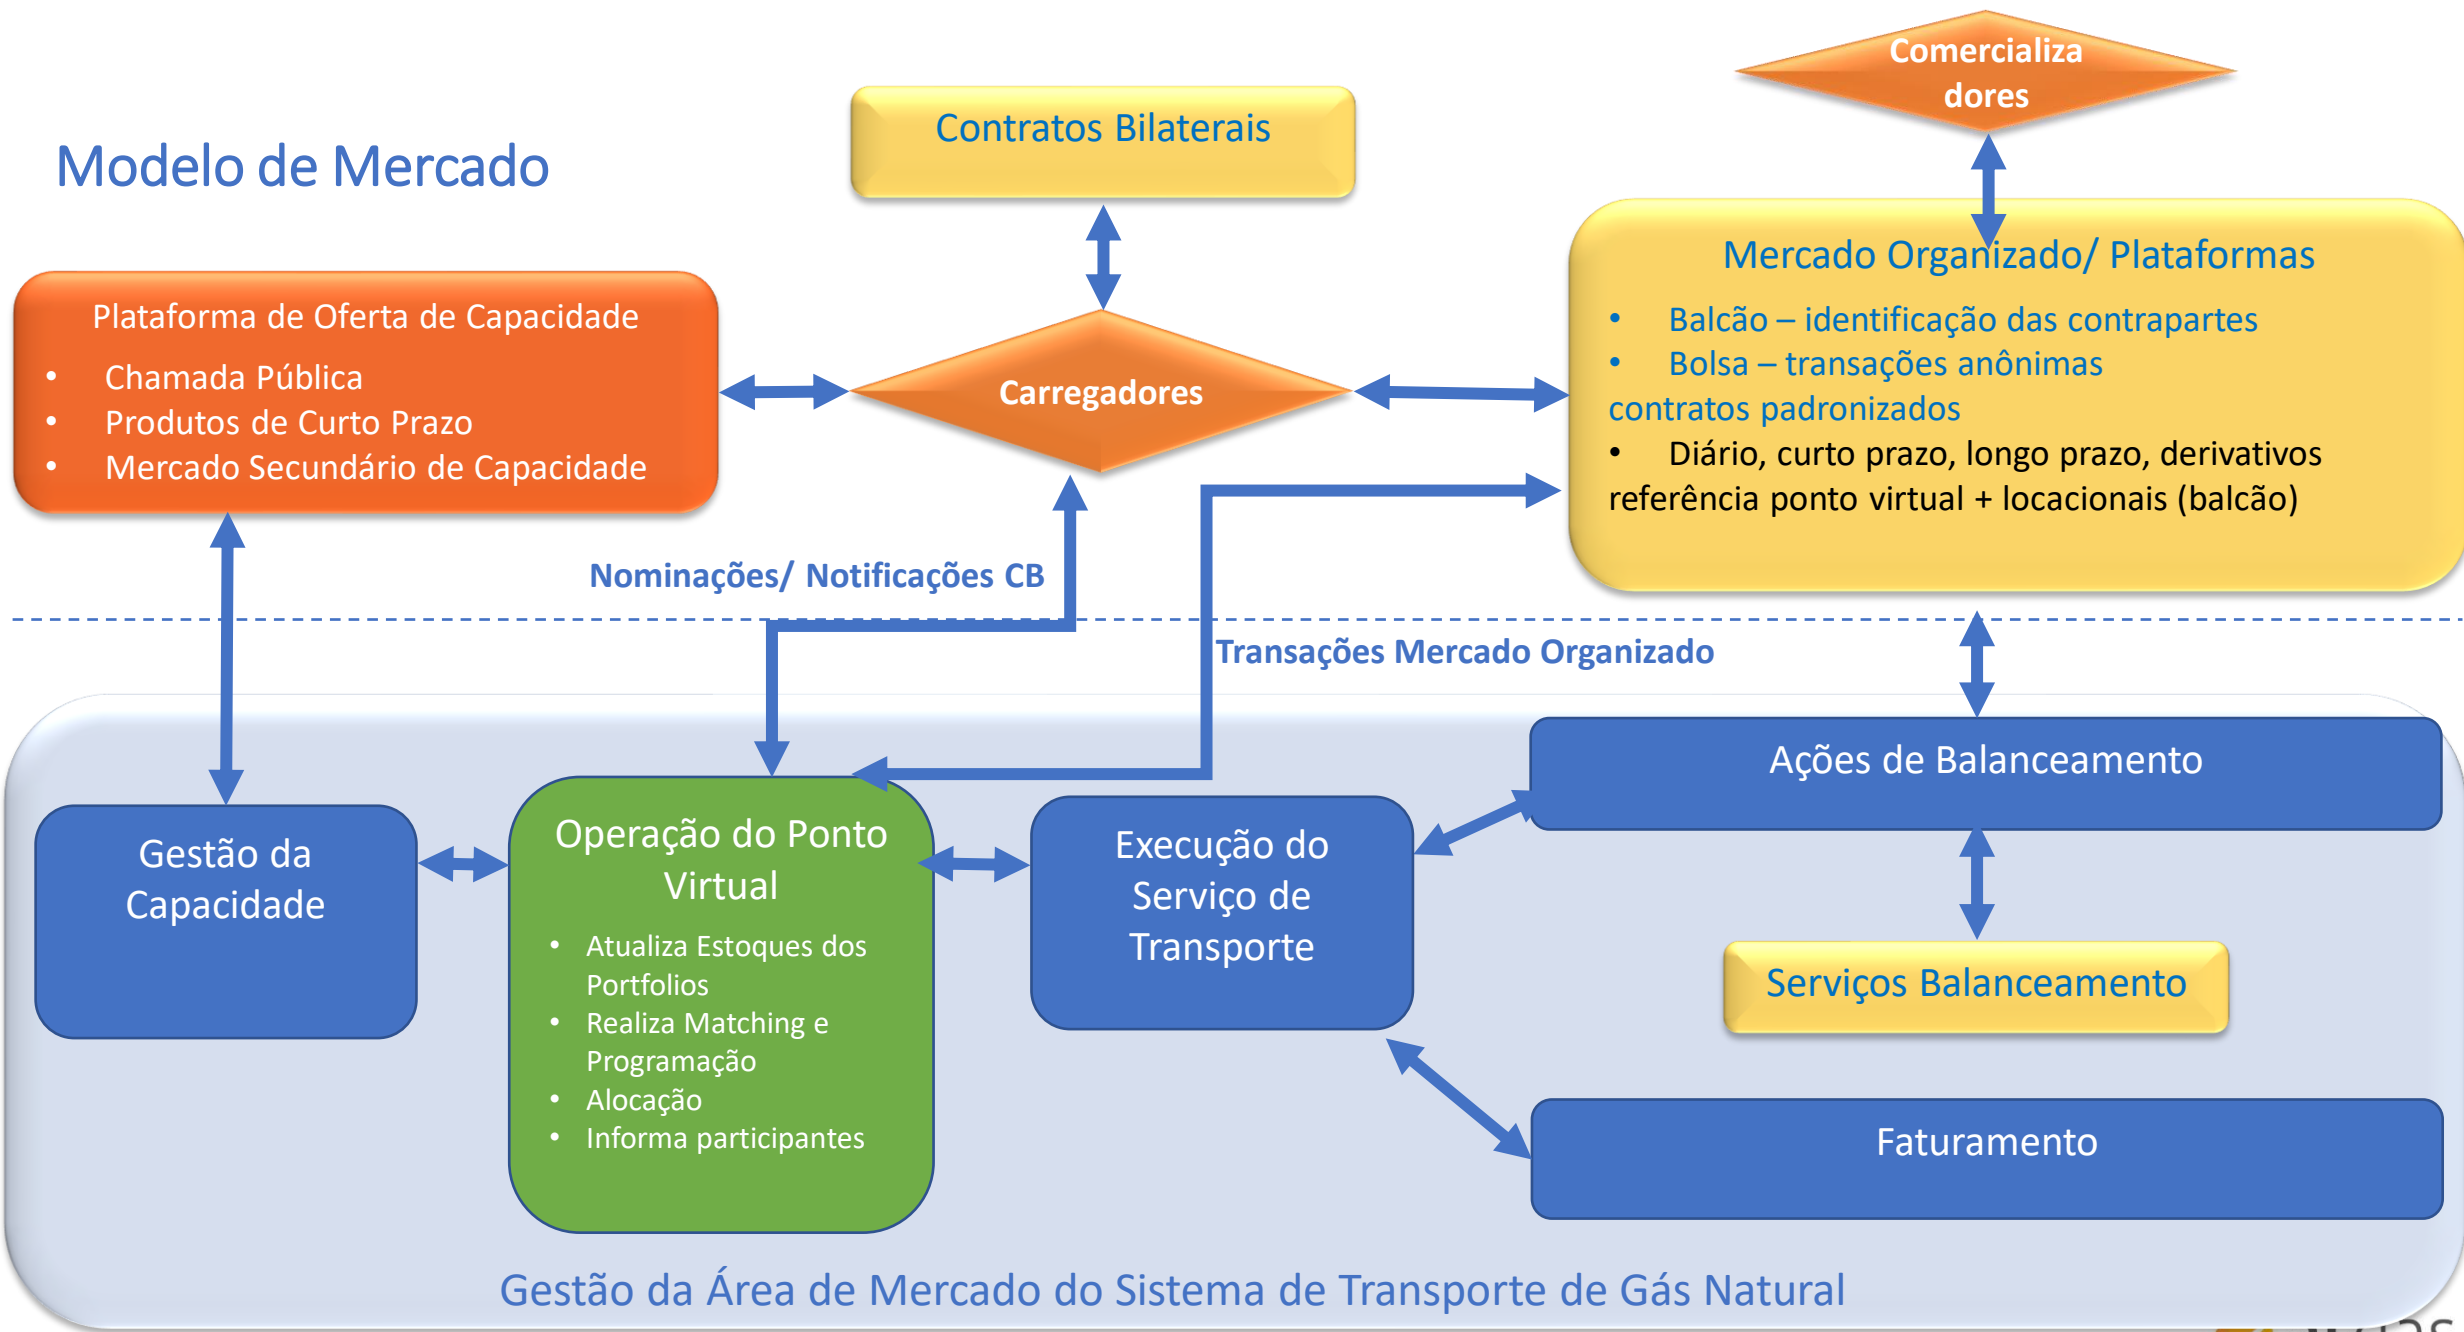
Modelo de Mercado

Contratos Bilaterais

Comercializa dores

Mercado Organizado/ Plataformas
- Balcão – identificação das contrapartes
- Bolsa – transações anônimas

contratos padronizados
- Diário, curto prazo, longo prazo, derivativos

referência ponto virtual + locacionais (balcão)

Plataforma de Oferta de Capacidade
- Chamada Pública
- Produtos de Curto Prazo
- Mercado Secundário de Capacidade

Carregadores

Nominações/ Notificações CB

Transações Mercado Organizado

Gestão da Capacidade

Operação do Ponto Virtual
- Atualiza Estoques dos Portfolios
- Realiza Matching e Programação
- Alocação
- Informa participantes

Execução do Serviço de Transporte

Ações de Balanceamento

Serviços Balanceamento

Faturamento

Gestão da Área de Mercado do Sistema de Transporte de Gás Natural